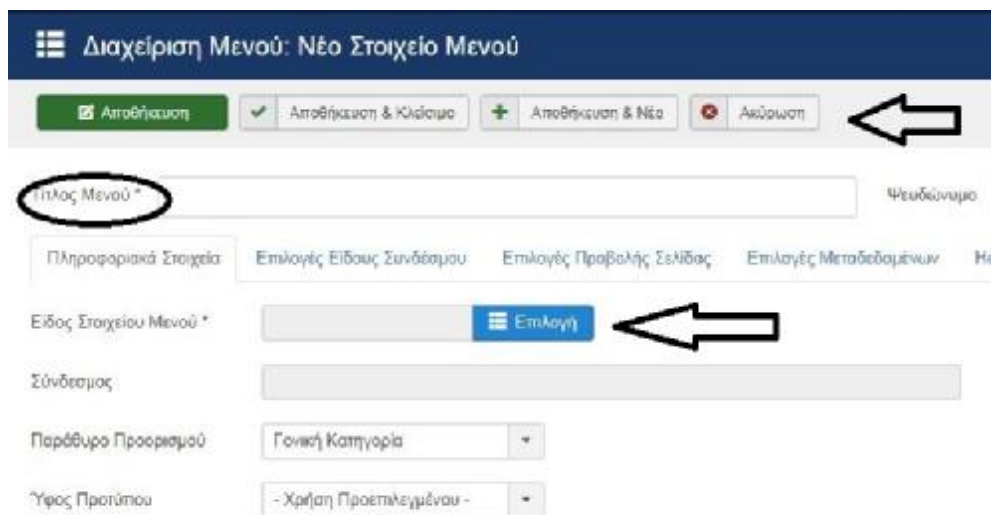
Διαχείριση Μενού: Νέο Στοιχείο Μενού

Αποθήκευση
Αποθήκευση & Κλείσιμο
Αποθήκευση & Νέο
Ακύρωση

Τίτλος Μενού *
Ψευδώνυμο

Πληροφοριακά Στοιχεία
Επιλογές Είδους Συνδέσμου
Επιλογές Προβολής Σελίδας
Επιλογές Μεταδεδομένων
Ν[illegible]

Είδος Στοιχείου Μενού *
Επιλογή

Σύνδεσμος

Παράθυρο Προορισμού
Γονική Κατηγορία

Ύφος Προτύπου
- Χρήση Προεπιλεγμένου -